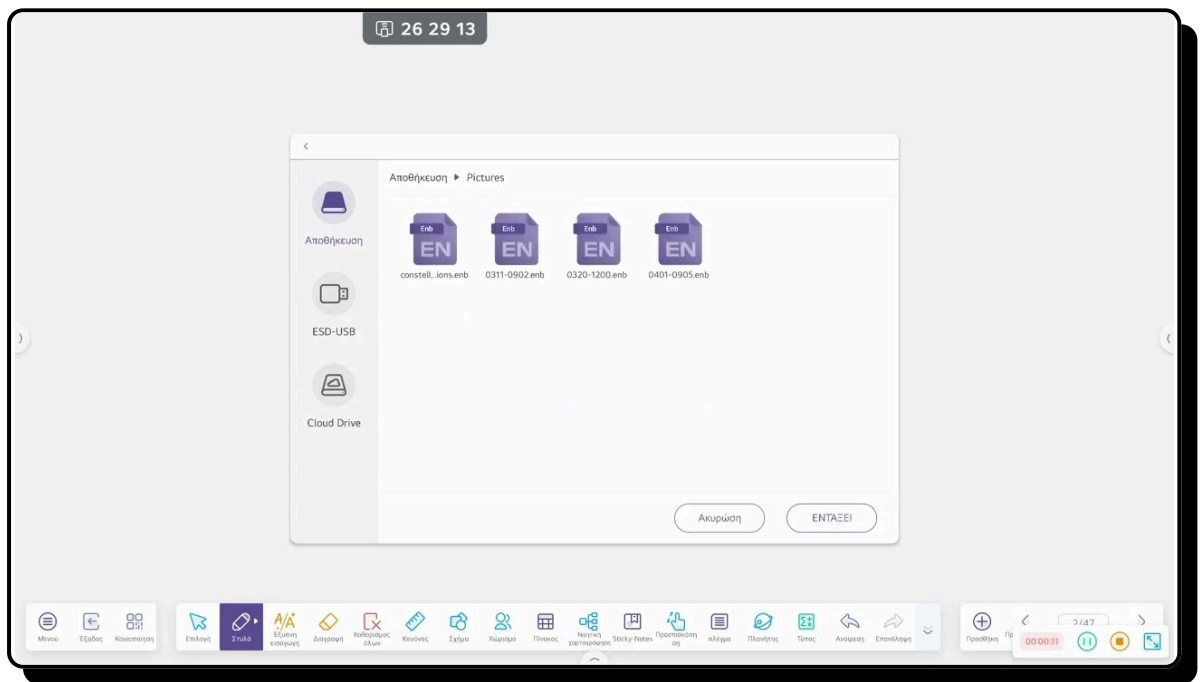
26 29 13

Αποθήκευση ▸ Pictures

Αποθήκευση

ESD-USB

Cloud Drive

Enb
EN
constell...ions.enb

Enb
EN
0311-0902.enb

Enb
EN
0320-1200.enb

Enb
EN
0401-0905.enb

Ακυρώση

ΕΝΤΑΞΕΙ

Μενού
Έξοδος
Κοινοποίηση
Επιλογή
Στυλό
Έξυπνη εισαγωγή
Διαγραφή
Καθαρισμός όλων
Κανόνας
Σχήμα
Χώρισμα
Πίνακας
Νοητική χαρτογράφηση
Sticky-Notes
Προεπισκόπηση
πλέγμα
Πλανήτης
Τύπος
Αναίρεση
Επανάληψη
Προσθήκη
2/47
00:00:11